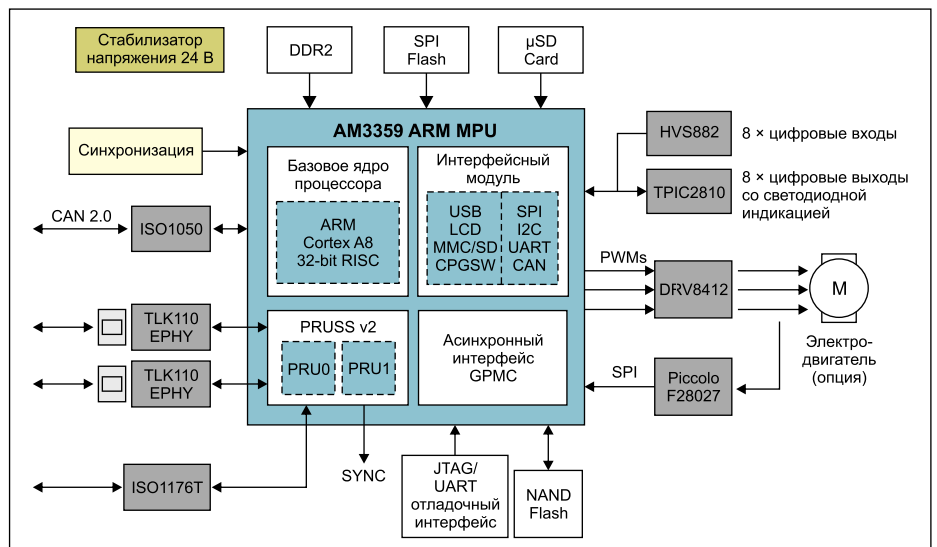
Стабилизатор напряжения 24 В

DDR2

SPI Flash

µSD Card

AM3359 ARM MPU

Синхронизация

Базовое ядро процессора

ARM Cortex A8 32-bit RISC

Интерфейсный модуль

USB LCD MMC/SD CPGSW

SPI I2C UART CAN

HVS882

8 × цифровые входы

TPIC2810

8 × цифровые выходы со светодиодной индикацией

CAN 2.0

ISO1050

PWMs

DRV8412

M

TLK110 EPHY

PRUSS v2

PRU0

PRU1

Асинхронный интерфейс GPMC

Электродвигатель (опция)

TLK110 EPHY

SPI

Piccolo F28027

ISO1176T

SYNC

JTAG/ UART отладочный интерфейс

NAND Flash